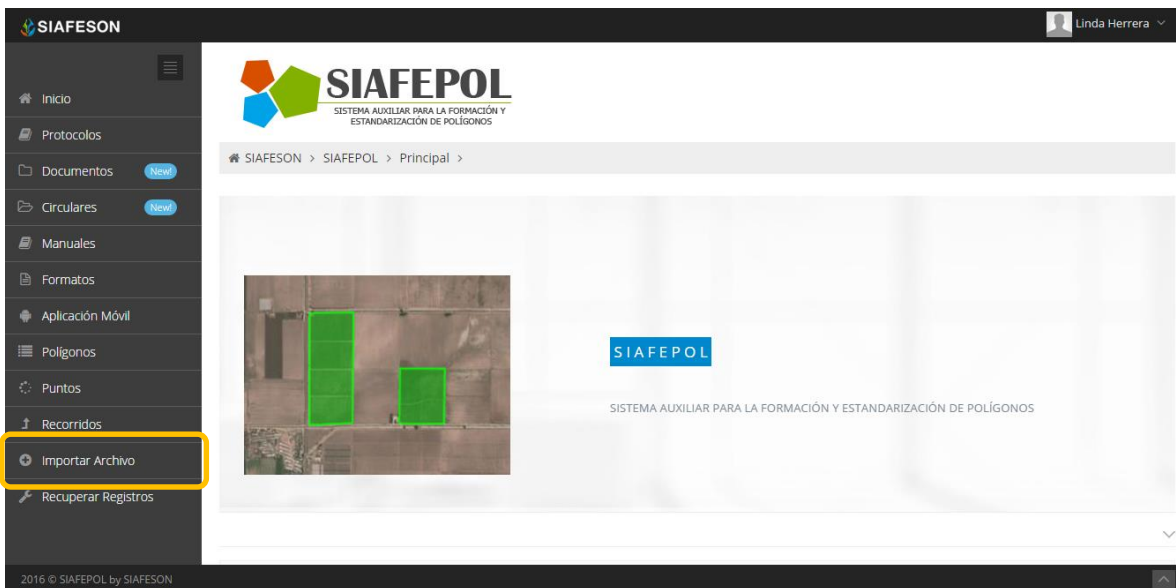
SIAFESON

Linda Herrera

Inicio
Protocolos
Documentos New!
Circulares New!
Manuales
Formatos
Aplicación Móvil
Polígonos
Puntos
Recorridos
Importar Archivo
Recuperar Registros

SIAFEPOL
SISTEMA AUXILIAR PARA LA FORMACIÓN Y ESTANDARIZACIÓN DE POLÍGONOS

SIAFESON > SIAFEPOL > Principal >

SIAFEPOL

SISTEMA AUXILIAR PARA LA FORMACIÓN Y ESTANDARIZACIÓN DE POLÍGONOS

2016 © SIAFEPOL by SIAFESON